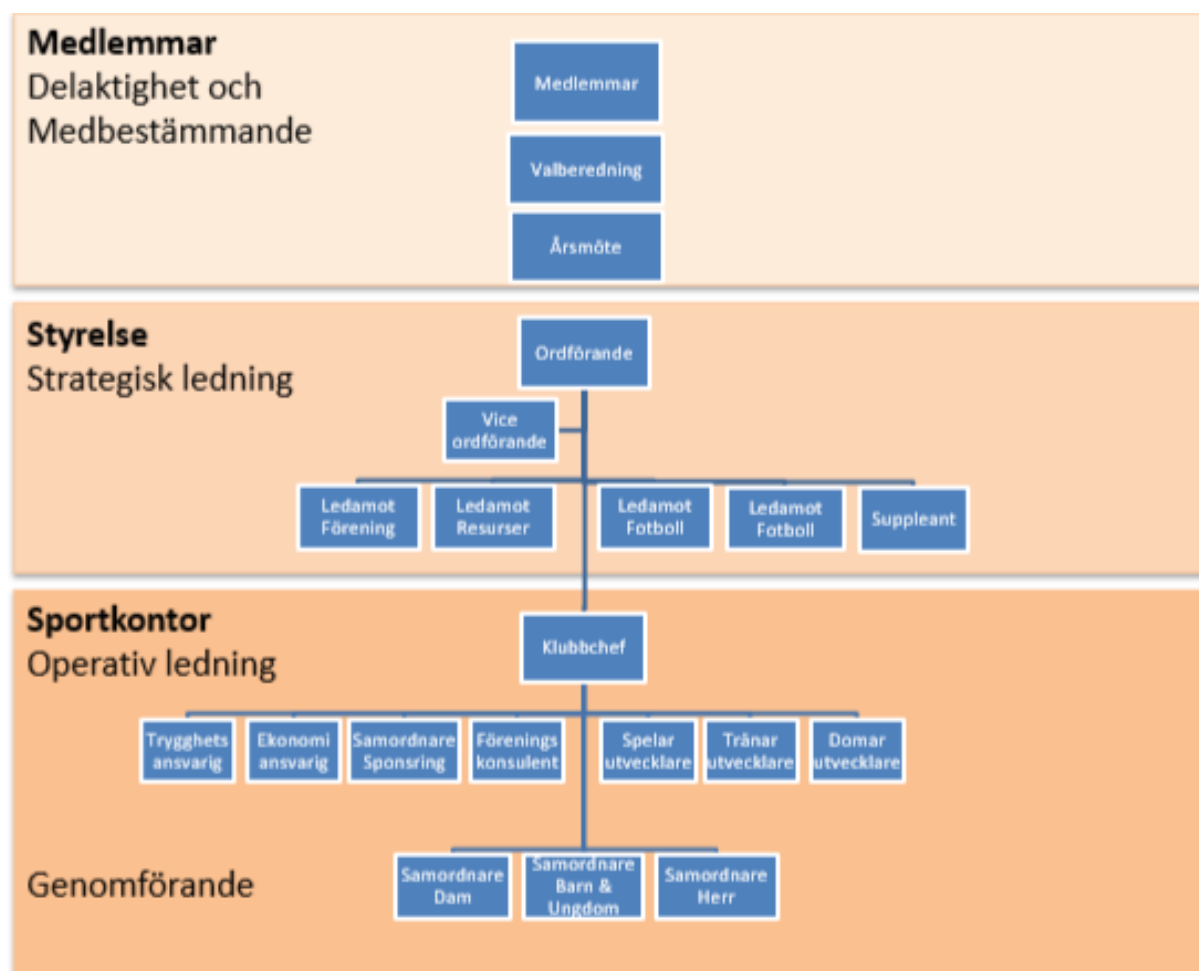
**Medlemmar**
Delaktighet och Medbestämmande

Medlemmar

Valberedning

Årsmöte

**Styrelse**
Strategisk ledning

Ordförande

Vice ordförande

Ledamot Förening

Ledamot Resurser

Ledamot Fotboll

Ledamot Fotboll

Suppleant

**Sportkontor**
Operativ ledning

Klubbchef

Trygghets ansvarig

Ekonomi ansvarig

Samordnare Sponsring

Förenings konsulent

Spelar utvecklare

Tränar utvecklare

Domar utvecklare

Genomförande

Samordnare Dam

Samordnare Barn & Ungdom

Samordnare Herr